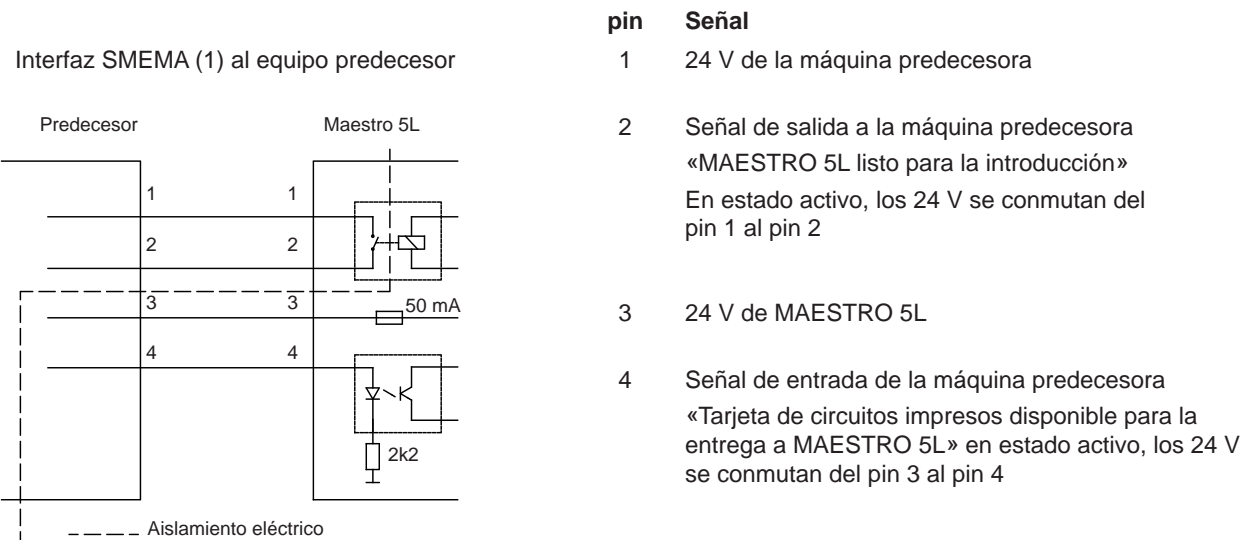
Interfaz SMEMA (1) al equipo predecesor

Predecesor

Maestro 5L

1 1

2 2

3 3

50 mA

4 4

2k2

Aislamiento eléctrico

| pin | Señal |
|---|---|
| 1 | 24 V de la máquina predecesora |
| 2 | Señal de salida a la máquina predecesora «MAESTRO 5L listo para la introducción» En estado activo, los 24 V se conmutan del pin 1 al pin 2 |
| 3 | 24 V de MAESTRO 5L |
| 4 | Señal de entrada de la máquina predecesora «Tarjeta de circuitos impresos disponible para la entrega a MAESTRO 5L» en estado activo, los 24 V se conmutan del pin 3 al pin 4 |